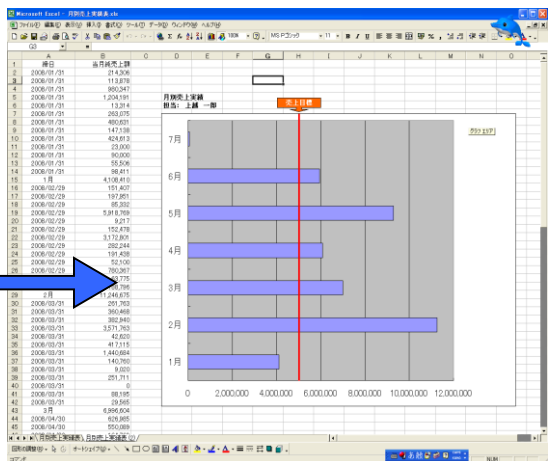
Microsoft Excel - 月別売上集計.xls

G3

| | A | B |
|---|---|---|
| 1 | 得日 | 当月純売上額 |
| 2 | 2008/01/31 | 214,306 |
| 3 | 2008/01/31 | 113,878 |
| 4 | 2008/01/31 | 980,347 |
| 5 | 2008/01/31 | 1,204,191 |
| 6 | 2008/01/31 | 13,314 |
| 7 | 2008/01/31 | 263,075 |
| 8 | 2008/01/31 | 480,631 |
| 9 | 2008/01/31 | 147,138 |
| 10 | 2008/01/31 | 424,613 |
| 11 | 2008/01/31 | 23,000 |
| 12 | 2008/01/31 | 90,000 |
| 13 | 2008/01/31 | 55,506 |
| 14 | 2008/01/31 | 98,411 |
| 15 | 1月 | 4,108,410 |
| 16 | 2008/02/29 | 151,407 |
| 17 | 2008/02/29 | 197,851 |
| 18 | 2008/02/29 | 85,332 |
| 19 | 2008/02/29 | 5,918,769 |
| 20 | 2008/02/29 | 9,217 |
| 21 | 2008/02/29 | 152,478 |
| 22 | 2008/02/29 | 3,172,801 |
| 23 | 2008/02/29 | 292,244 |
| 24 | 2008/02/29 | 191,438 |
| 25 | 2008/02/29 | 52,100 |
| 26 | 2008/02/29 | 790,367 |
| 27 | | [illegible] |
| 28 | | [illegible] |
| 29 | 2月 | 11,246,675 |
| 30 | 2008/03/31 | 261,763 |
| 31 | 2008/03/31 | 360,468 |
| 32 | 2008/03/31 | 382,840 |
| 33 | 2008/03/31 | 3,571,763 |
| 34 | 2008/03/31 | 42,620 |
| 35 | 2008/03/31 | 417,115 |
| 36 | 2008/03/31 | 1,440,684 |
| 37 | 2008/03/31 | 140,760 |
| 38 | 2008/03/31 | 9,020 |
| 39 | 2008/03/31 | 251,711 |
| 40 | 2008/03/31 | 0 |
| 41 | 2008/03/31 | 88,195 |
| 42 | 2008/03/31 | 29,565 |
| 43 | 3月 | 6,996,604 |
| 44 | 2008/04/30 | 626,985 |
| 45 | 2008/04/30 | 550,089 |

月別売上実績
担当: 上城　一郎

売上目標

7月
6月
5月
4月
3月
2月
1月

0　2,000,000　4,000,000　6,000,000　8,000,000　10,000,000　12,000,000

グラフエリア

月別売上実績表　月別売上実績表 (2)

図形の調整(R)　オートシェイプ(U)

コマンド　NUM